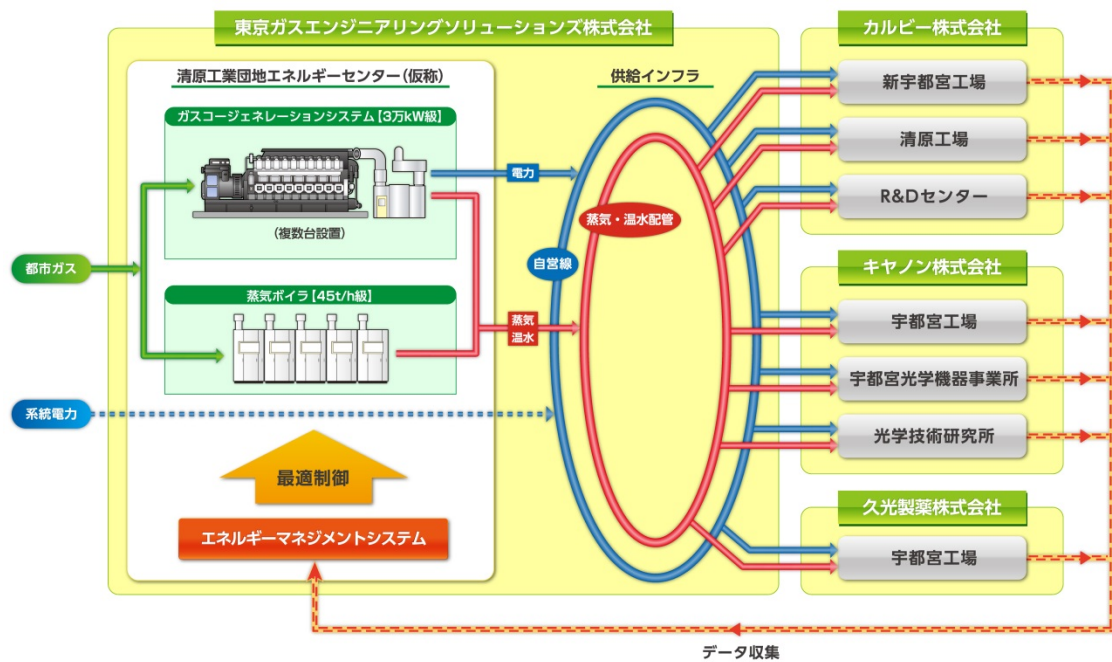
東京ガスエンジニアリングソリューションズ株式会社

清原工業団地エネルギーセンター（仮称）

ガスコージェネレーションシステム【3万kW級】

（複数台設置）

蒸気ボイラ【45t/h級】

都市ガス

系統電力

最適制御

エネルギーマネジメントシステム

電力

蒸気
温水

供給インフラ

自営線

蒸気・温水配管

カルビー株式会社

新宇都宮工場

清原工場

R&Dセンター

キヤノン株式会社

宇都宮工場

宇都宮光学機器事業所

光学技術研究所

久光製薬株式会社

宇都宮工場

データ収集